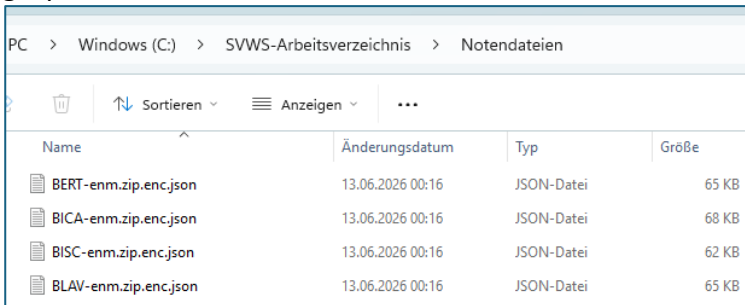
PC > Windows (C:) > SVWS-Arbeitsverzeichnis > Notendateien

Sortieren Anzeigen ...

| Name | Änderungsdatum | Typ | Größe |
|---|---|---|---|
| BERT-enm.zip.enc.json | 13.06.2026 00:16 | JSON-Datei | 65 KB |
| BICA-enm.zip.enc.json | 13.06.2026 00:16 | JSON-Datei | 68 KB |
| BISC-enm.zip.enc.json | 13.06.2026 00:16 | JSON-Datei | 62 KB |
| BLAV-enm.zip.enc.json | 13.06.2026 00:16 | JSON-Datei | 65 KB |